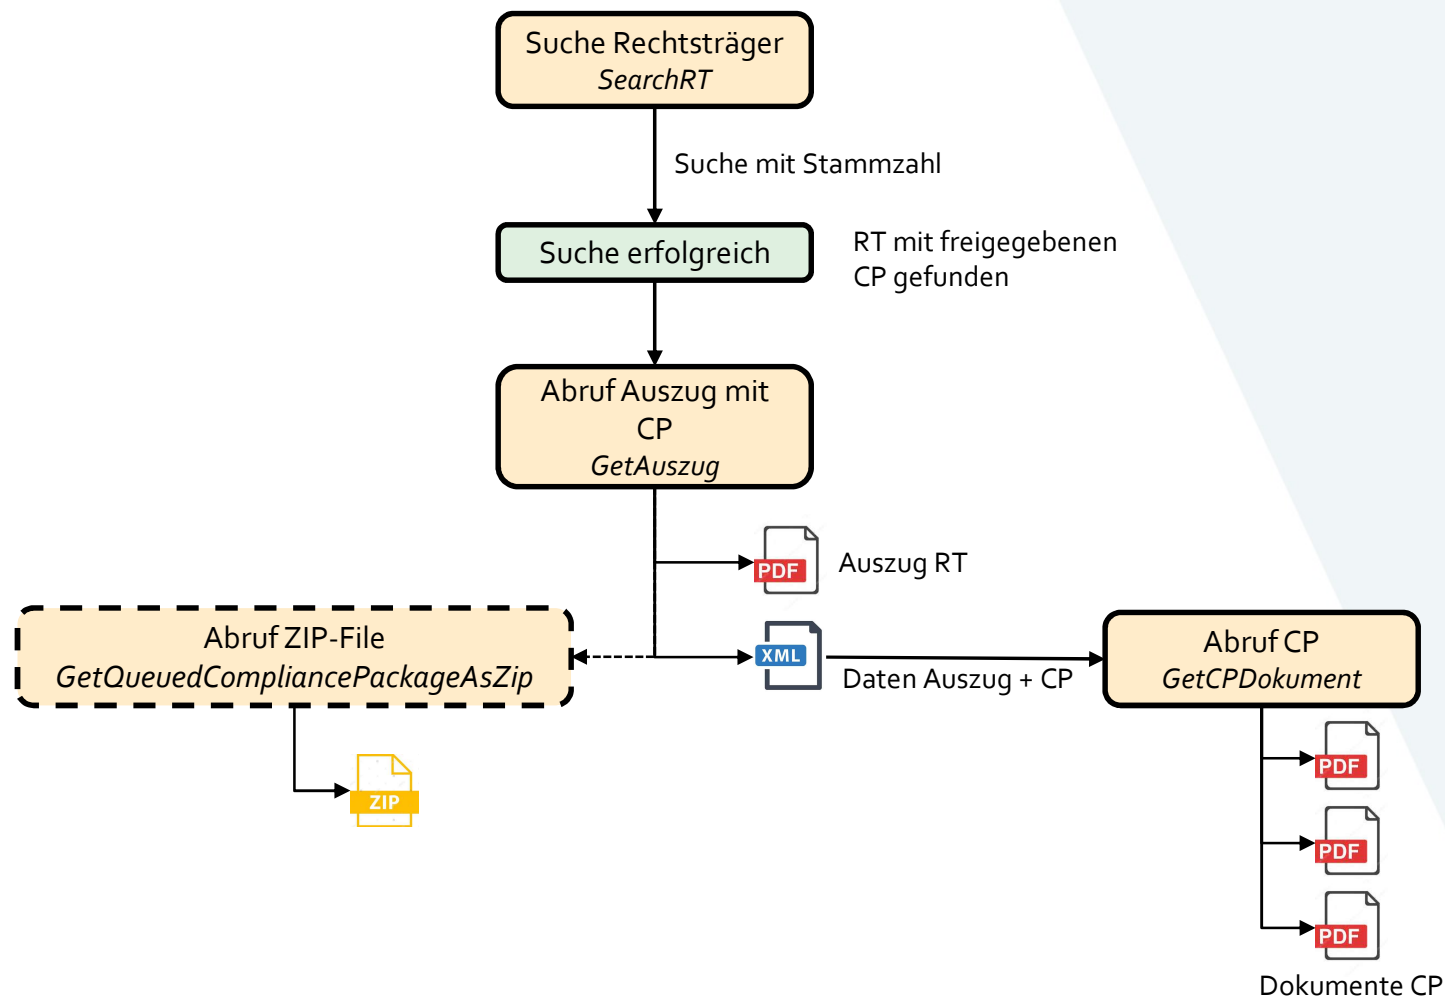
Suche Rechtsträger
SearchRT

Suche mit Stammzahl

Suche erfolgreich

RT mit freigegebenen CP gefunden

Abruf Auszug mit CP
GetAuszug

PDF

Auszug RT

Abruf ZIP-File
GetQueuedCompliancePackageAsZip

XML

Daten Auszug + CP

Abruf CP
GetCPDokument

ZIP

PDF

PDF

PDF

Dokumente CP